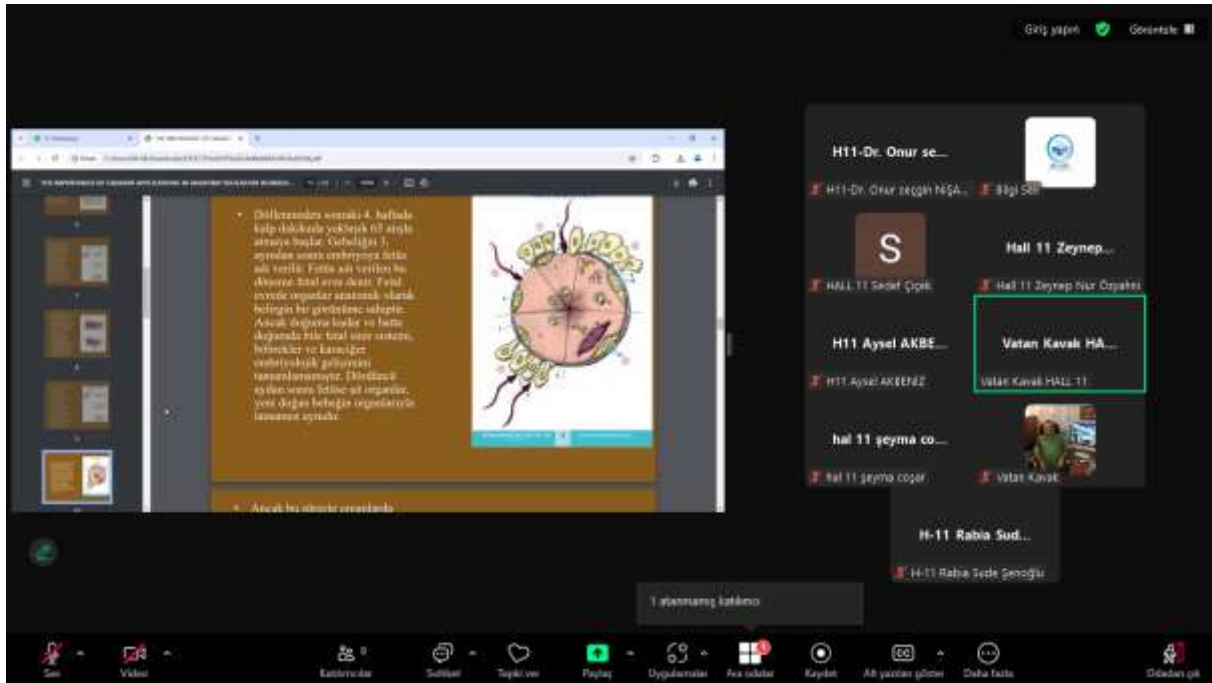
Giriş yapın Görüntüle

• Döllenmeden sonraki 4. haftada kalp dakikada yaklaşık 65 atışla atmaya başlar. Gebeliğin 3. ayından sonra embriyoya fetüs adı verilir. Fetüs adı verilen bu döneme fetal evre denir. Fetal evrede organlar anatomik olarak bebeğin bir görünümüne sahiptir. Ancak doğuma kadar ve hatta doğumda bile fetal sinir sistemi, böbrekler ve karaciğer embriyolojik gelişimini tamamlamamıştır. Dölütteki ayrım sonra fetüse ait organlar, yeni doğan bebeğin organlarıyla tamamen aynıdır.

• Ancak bu süreçte organlarda

H11-Dr. Onur se...
H11-Dr. Onur seçgin NİŞA...
Bilgi Sel
S
HALL 11 Sedef Çiçek
Hall 11 Zeynep...
Hall 11 Zeynep Nur Özşahin
H11 Aysel AKBE...
H11 Aysel AKBENİZ
Vatan Kavak HA...
Vatan Kavak HALL 11
hal 11 şeyma co...
hal 11 şeyma coşar
Vatan Kavak
H-11 Rabia Sud...
H-11 Rabia Sude Şenoğlu

1 atanmamış katılımcı

Ses
Video
Katılımcılar
Sohbet
Tepki ver
Paylaş
Uygulamalar
Ara odalar
Kaydet
Alt yazıları göster
Daha fazla
Odadan çık